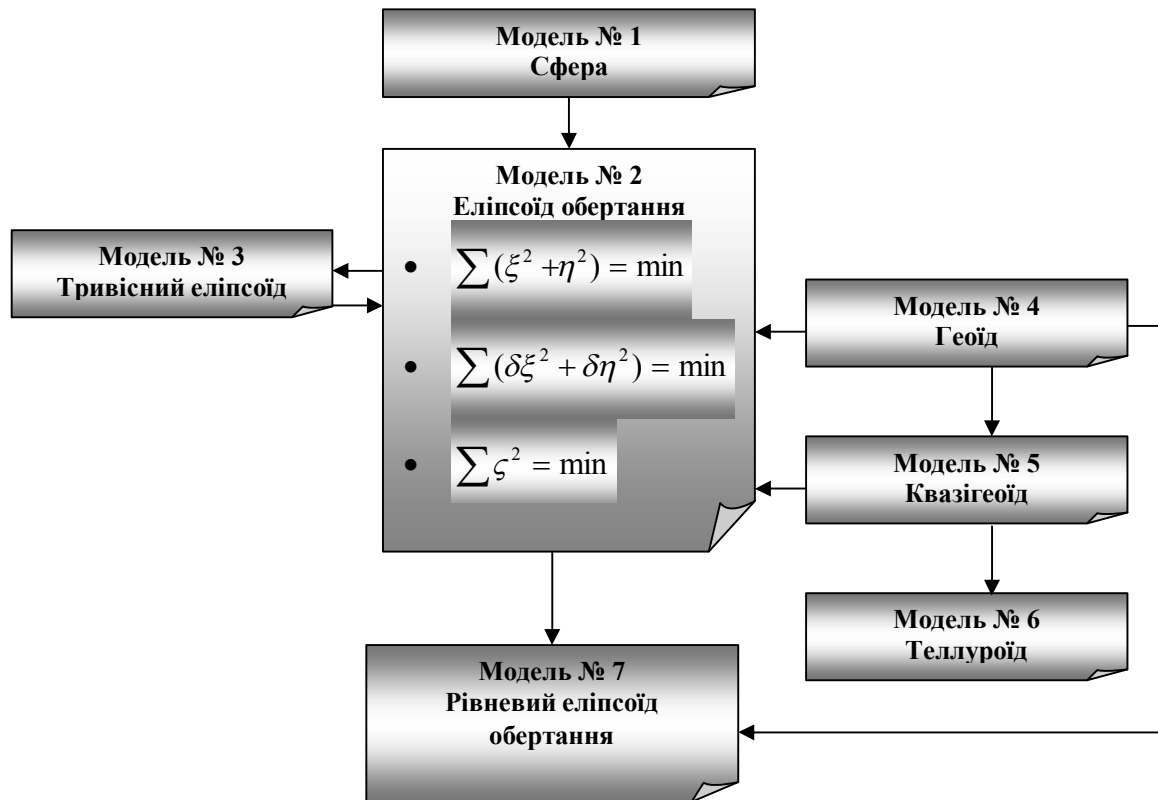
Модель № 1
Сфера

Модель № 2
Еліпсоїд обертання

• $\sum(\xi^2 + \eta^2) = \min$

• $\sum(\delta\xi^2 + \delta\eta^2) = \min$

• $\sum\varsigma^2 = \min$

Модель № 3
Тривісний еліпсоїд

Модель № 4
Геоїд

Модель № 5
Квазігеоїд

Модель № 6
Теллуроїд

Модель № 7
Рівневий еліпсоїд обертання